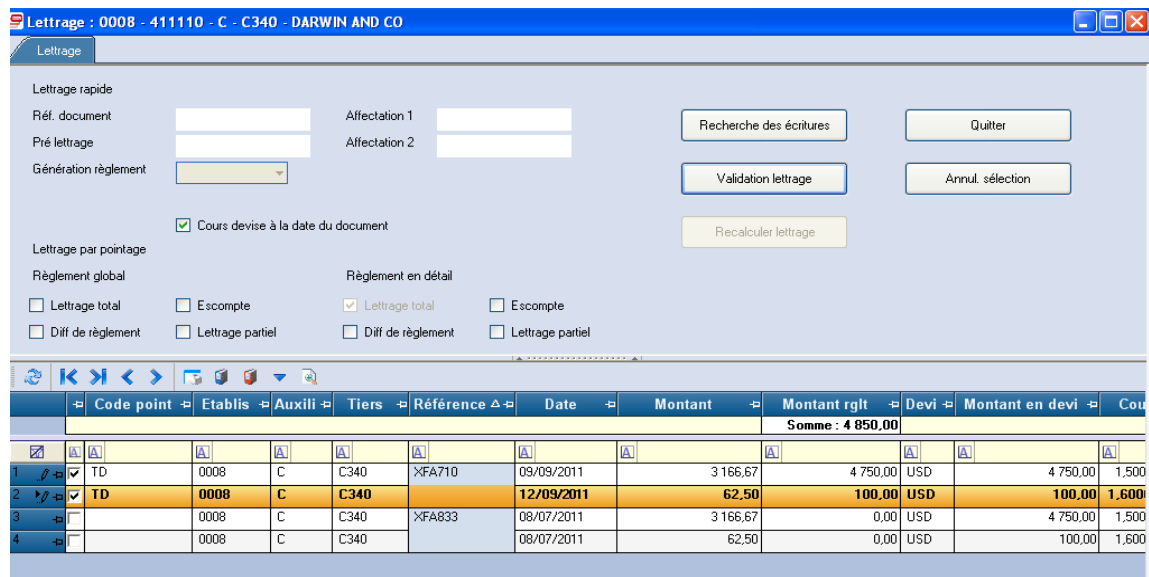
Lettrage : 0008 - 411110 - C - C340 - DARWIN AND CO

Lettrage

Lettrage rapide

Réf. document
Pré lettrage
Génération règlement
Affectation 1
Affectation 2

Recherche des écritures
Quitter
Validation lettrage
Annul. sélection
Recalculer lettrage

Cours devise à la date du document

Lettrage par pointage
Règlement global
Lettrage total
Escompte
Diff de règlement
Lettrage partiel

Règlement en détail
Lettrage total
Escompte
Diff de règlement
Lettrage partiel

| | | Code point | Etablis | Auxili | Tiers | Référence | Date | Montant | Montant rglt | Devi | Montant en devi | Cou |
|---|---|---|---|---|---|---|---|---|---|---|---|---|
| | | | | | | | | | Somme : 4 850,00 | | | |
| 1 | ☑ | TD | 0008 | C | C340 | XFA710 | 09/09/2011 | 3 166,67 | 4 750,00 | USD | 4 750,00 | 1,500 |
| 2 | ☑ | TD | 0008 | C | C340 | | 12/09/2011 | 62,50 | 100,00 | USD | 100,00 | 1,600 |
| 3 | ☐ | | 0008 | C | C340 | XFA833 | 08/07/2011 | 3 166,67 | 0,00 | USD | 4 750,00 | 1,500 |
| 4 | ☐ | | 0008 | C | C340 | | 08/07/2011 | 62,50 | 0,00 | USD | 100,00 | 1,600 |